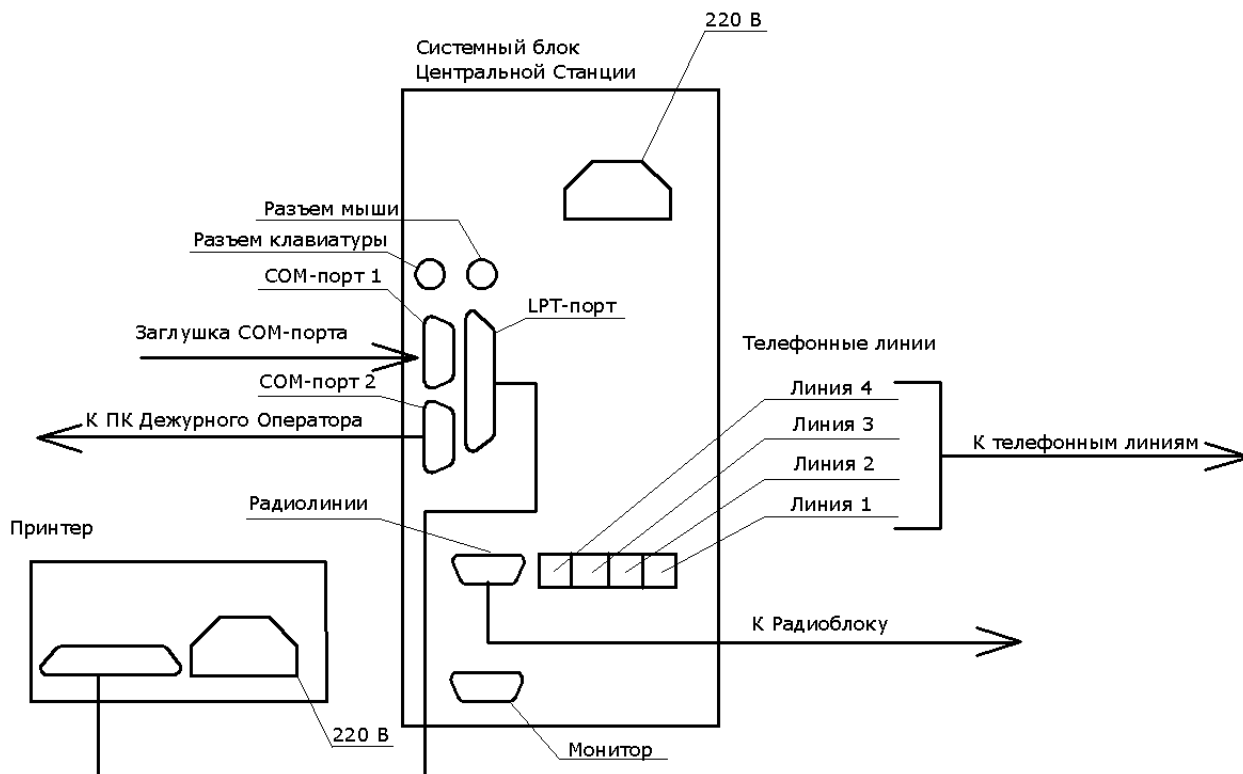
220 В

Системный блок
Центральной Станции

Разъем мыши
Разъем клавиатуры
COM-порт 1
LPT-порт
Заглушка COM-порта
Телефонные линии
COM-порт 2
Линия 4
К ПК Дежурного Оператора
Линия 3
К телефонным линиям
Линия 2
Линия 1
Радиолинии
Принтер
К Радиоблоку
220 В
Монитор